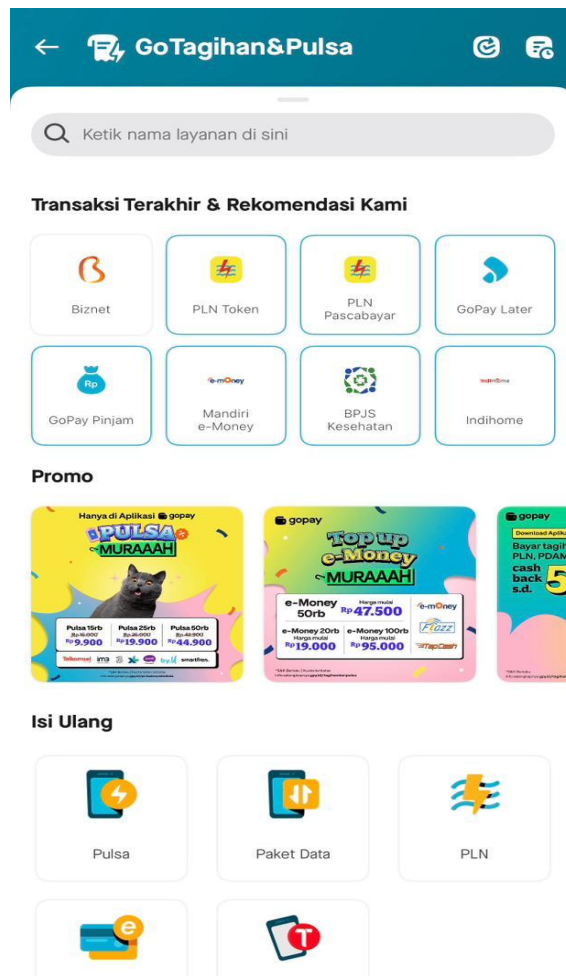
GoTagihan&Pulsa

Ketik nama layanan di sini

Transaksi Terakhir & Rekomendasi Kami

Biznet
PLN Token
PLN Pascabayar
GoPay Later
Rp
GoPay Pinjam
e-mOney
Mandiri e-Money
BPJS Kesehatan
IndiHome
Indihome

Promo

Hanya di Aplikasi gopay
PULSA MURAAAH
Pulsa 15rb Rp 16.000 Rp 9.900
Pulsa 25rb Rp 26.000 Rp 19.900
Pulsa 50rb Rp 51.000 Rp 44.900
Telkomsel im3 XL by.U smartfren.

gopay
Top up e-Money MURAAAH
e-Money 50rb Harga mulai Rp 47.500
e-Money 20rb Harga mulai Rp 19.000
e-Money 100rb Harga mulai Rp 95.000
e-mOney Flazz TapCash

gopay
Download Aplik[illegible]
Bayar tagi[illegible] PLN, PDAM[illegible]
cash back s.d. 5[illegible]

Isi Ulang

Pulsa
Paket Data
PLN